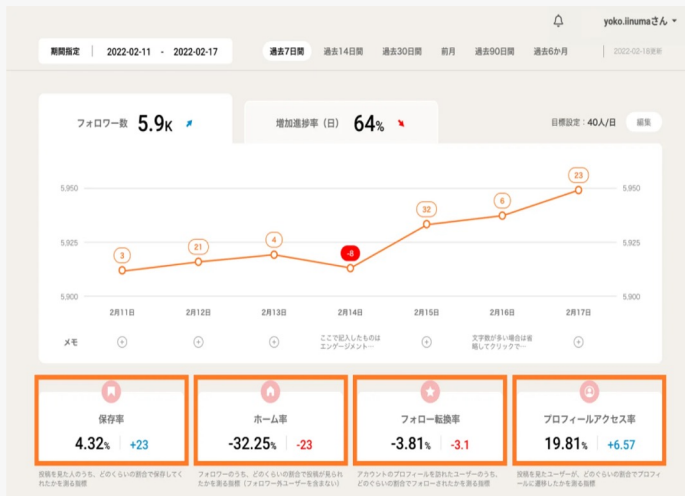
yoko.iinumaさん

期間指定 | 2022-02-11 - 2022-02-17

過去7日間 過去14日間 過去30日間 前月 過去90日間 過去6か月

2022-02-18更新

フォロワー数 5.9K

増加進捗率（日） 64%

目標設定：40人/日 編集

5,950
5,925
5,900

3 21 4 -8 32 6 23

2月11日 2月12日 2月13日 2月14日 2月15日 2月16日 2月17日

メモ

ここで記入したものはエンゲージメント…

文字数が多い場合は省略してクリックで…

保存率
4.32% +23

ホーム率
-32.25% -23

フォロー転換率
-3.81% -3.1

プロフィールアクセス率
19.81% +6.57

投稿を見た人のうち、どのくらいの割合で保存してくれたかを測る指標

フォロワーのうち、どのくらいの割合で投稿が見られたかを測る指標（フォロワー外ユーザーを含まない）

アカウントのプロフィールを訪れたユーザーのうち、どのくらいの割合でフォローされたかを測る指標

投稿を見たユーザーが、どのくらいの割合でプロフィールに遷移したかを測る指標